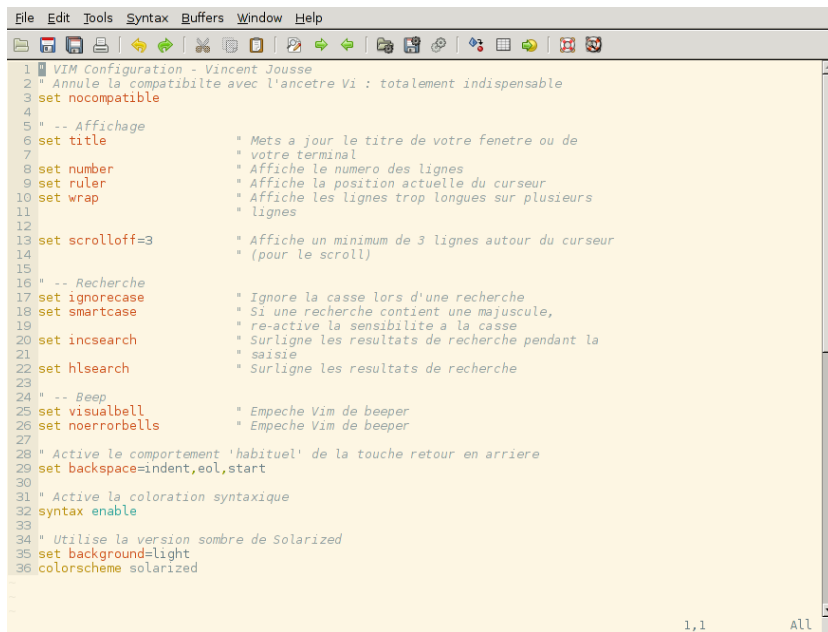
File Edit Tools Syntax Buffers Window Help

1 " VIM Configuration - Vincent Jousse
2 " Annule la compatibilte avec l'ancetre Vi : totalement indispensable
3 set nocompatible
4
5 " -- Affichage
6 set title " Mets a jour le titre de votre fenetre ou de
7 " votre terminal
8 set number " Affiche le numero des lignes
9 set ruler " Affiche la position actuelle du curseur
10 set wrap " Affiche les lignes trop longues sur plusieurs
11 " lignes
12
13 set scrolloff=3 " Affiche un minimum de 3 lignes autour du curseur
14 " (pour le scroll)
15
16 " -- Recherche
17 set ignorecase " Ignore la casse lors d'une recherche
18 set smartcase " Si une recherche contient une majuscule,
19 " re-active la sensibilite a la casse
20 set incsearch " Surligne les resultats de recherche pendant la
21 " saisie
22 set hlsearch " Surligne les resultats de recherche
23
24 " -- Beep
25 set visualbell " Empeche Vim de beeper
26 set noerrorbells " Empeche Vim de beeper
27
28 " Active le comportement 'habituel' de la touche retour en arriere
29 set backspace=indent,eol,start
30
31 " Active la coloration syntaxique
32 syntax enable
33
34 " Utilise la version sombre de Solarized
35 set background=light
36 colorscheme solarized

1,1 All